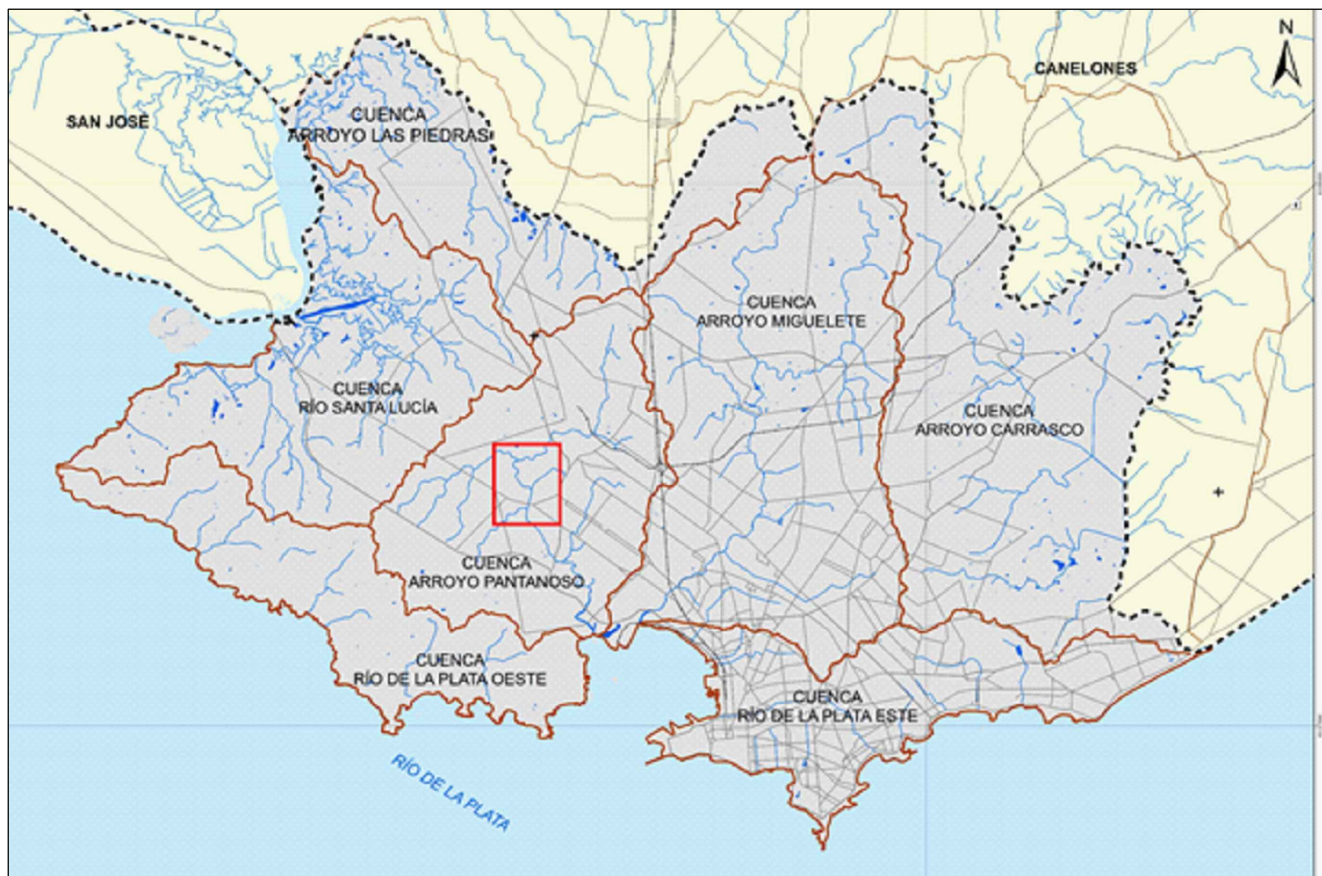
N

SAN JOSÉ

CANELONES

CUENCA
ARROYO LAS PIEDRAS

CUENCA
ARROYO MIGUELETE

CUENCA
RÍO SANTA LUCÍA

CUENCA
ARROYO CARRASCO

CUENCA
ARROYO PANTANOSO

CUENCA
RÍO DE LA PLATA OESTE

CUENCA
RÍO DE LA PLATA ESTE

RÍO DE LA PLATA